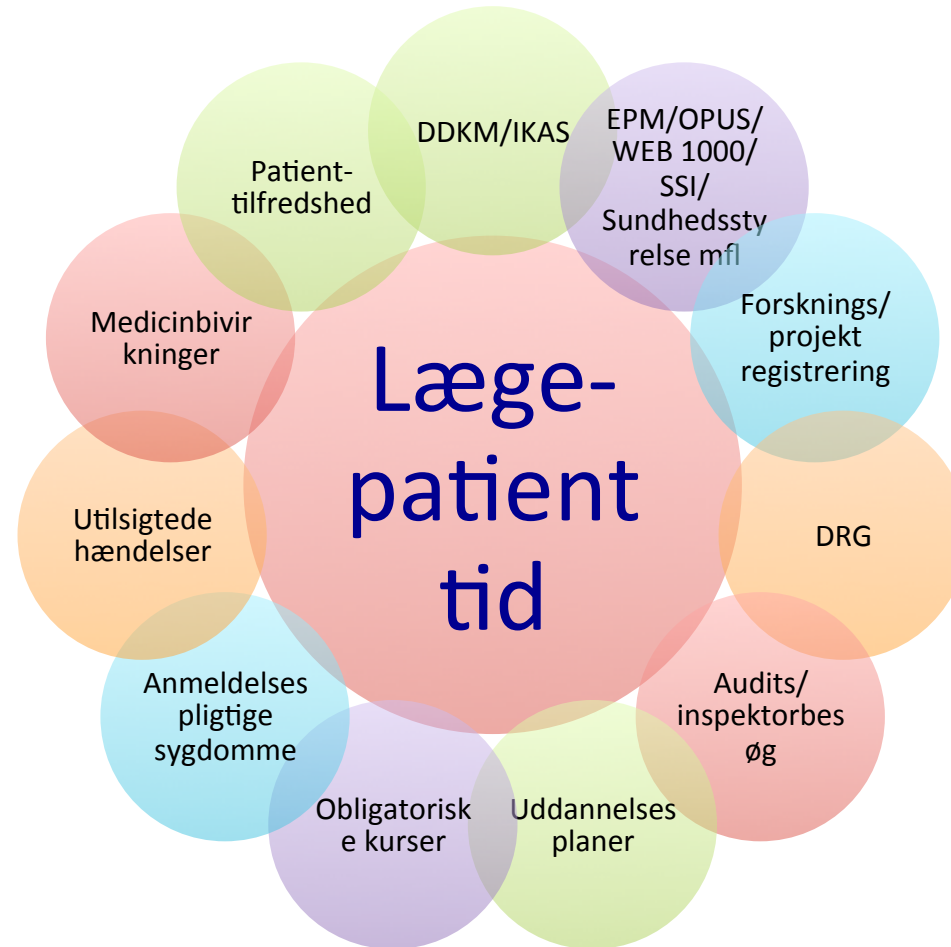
Læge-patient tid

DDKM/IKAS

EPM/OPUS/ WEB 1000/ SSI/ Sundhedssty relse mfl

Forsknings/ projekt registrering

DRG

Audits/ inspektorbes øg

Uddannelses planer

Obligatorisk e kurser

Anmeldelses pligtige sygdomme

Utilsigtede hændelser

Medicinbivir kninger

Patient-tilfredshed